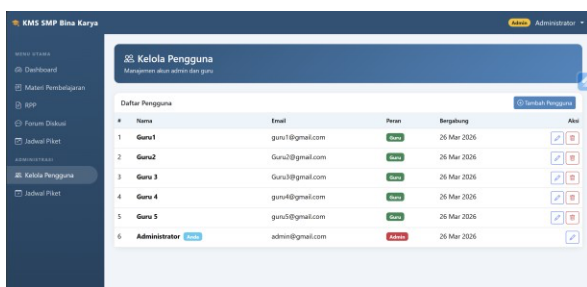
KMS SMP Bina Karya

Admin Administrator

MENU UTAMA
Dashboard
Materi Pembelajaran
RPP
Forum Diskusi
Jadwal Piket
ADMINISTRASI
Kelola Pengguna
Jadwal Piket

Kelola Pengguna
Manajemen akun admin dan guru

Daftar Pengguna

Tambah Pengguna

| # | Nama | Email | Peran | Bergabung | Aksi |
|---|---|---|---|---|---|
| 1 | Guru1 | guru1@gmail.com | Guru | 26 Mar 2026 | |
| 2 | Guru2 | Guru2@gmail.com | Guru | 26 Mar 2026 | |
| 3 | Guru 3 | Guru3@gmail.com | Guru | 26 Mar 2026 | |
| 4 | Guru 4 | guru4@gmail.com | Guru | 26 Mar 2026 | |
| 5 | Guru 5 | guru5@gmail.com | Guru | 26 Mar 2026 | |
| 6 | Administrator Anda | admin@gmail.com | Admin | 26 Mar 2026 | |